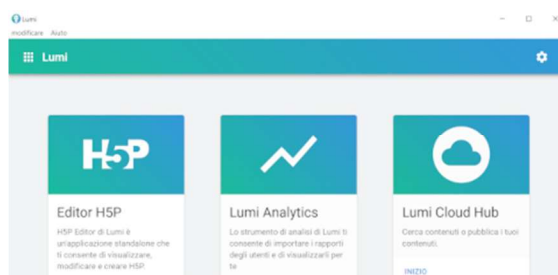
Lumi
modificare Aiuto

Lumi

H5P

Editor H5P

H5P Editor di Lumi è un'applicazione standalone che ti consente di visualizzare, modificare e creare H5P.

Lumi Analytics

Lo strumento di analisi di Lumi ti consente di importare i rapporti degli utenti e di visualizzarli per te

Lumi Cloud Hub

Cerca contenuti o pubblica i tuoi contenuti.

INIZIO